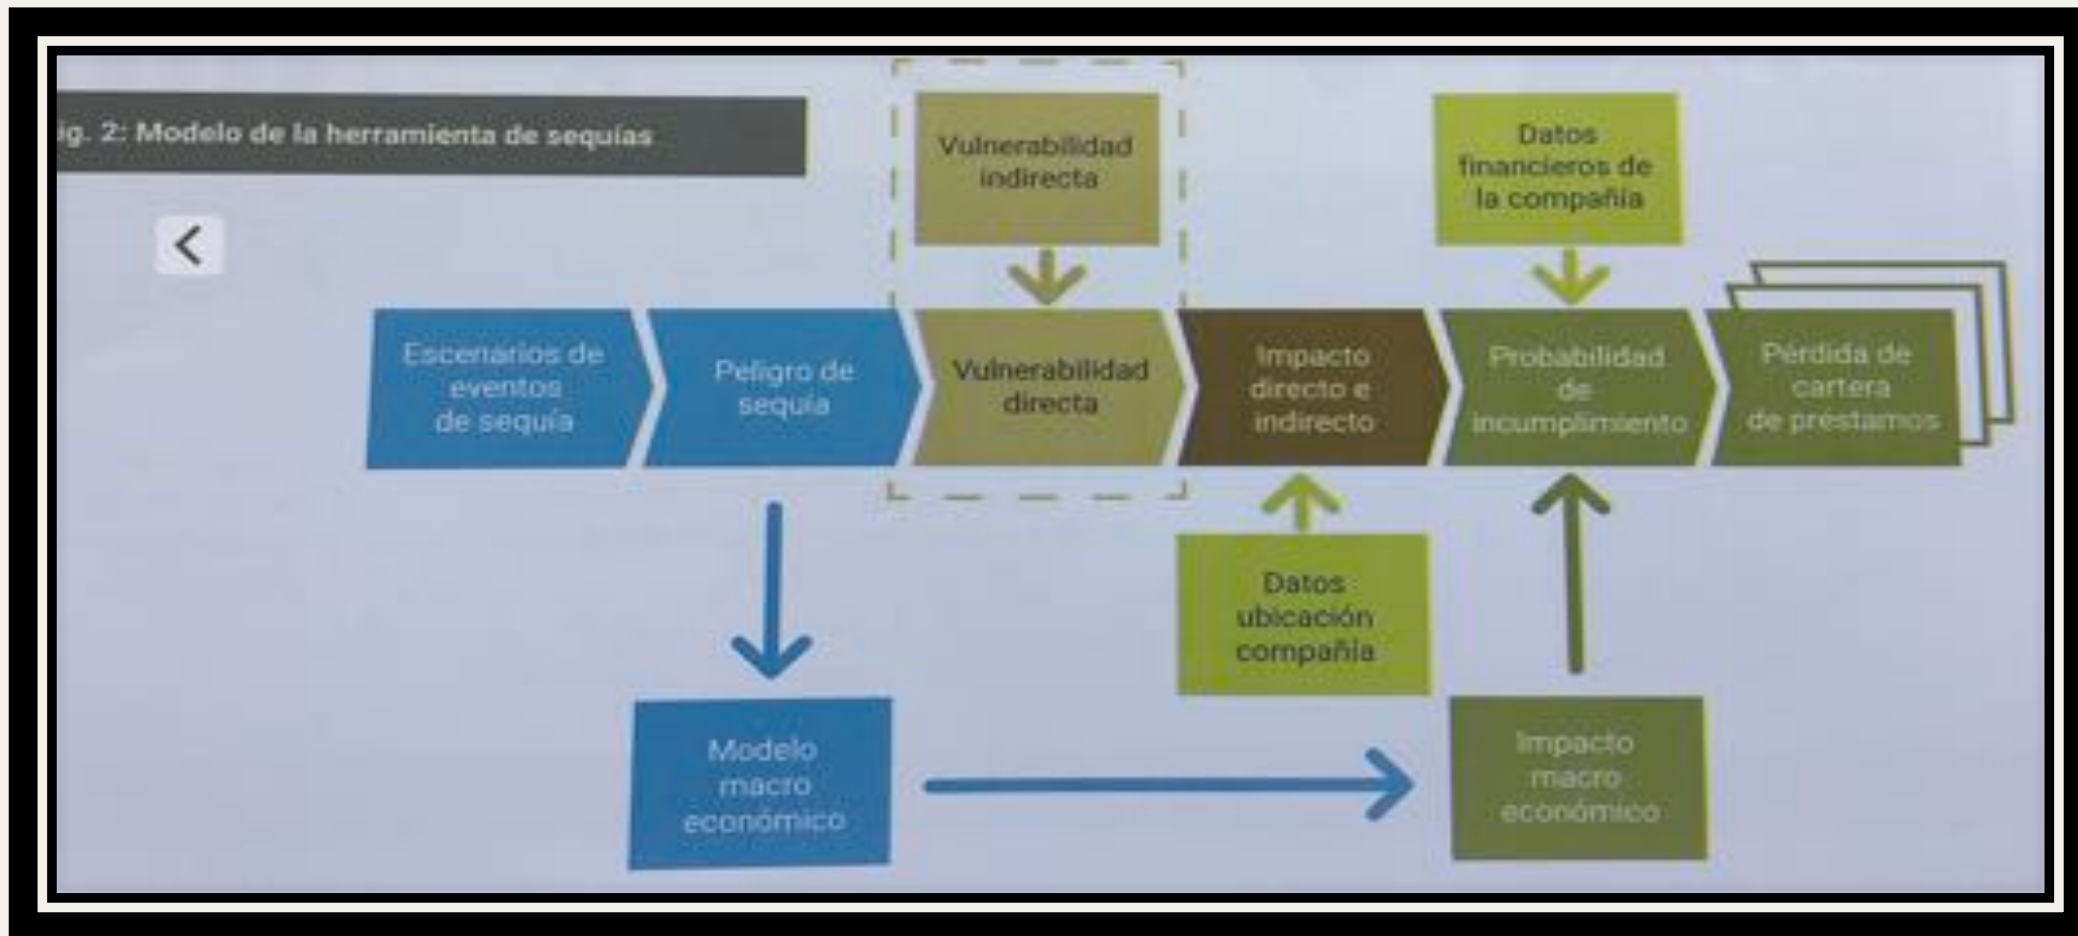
ig. 2: Modelo de la herramienta de sequías

<

Vulnerabilidad indirecta

Datos financieros de la compañía

Escenarios de eventos de sequía

Peligro de sequía

Vulnerabilidad directa

Impacto directo e indirecto

Probabilidad de incumplimiento

Pérdida de cartera de préstamos

Datos ubicación compañía

Modelo macro económico

Impacto macro económico